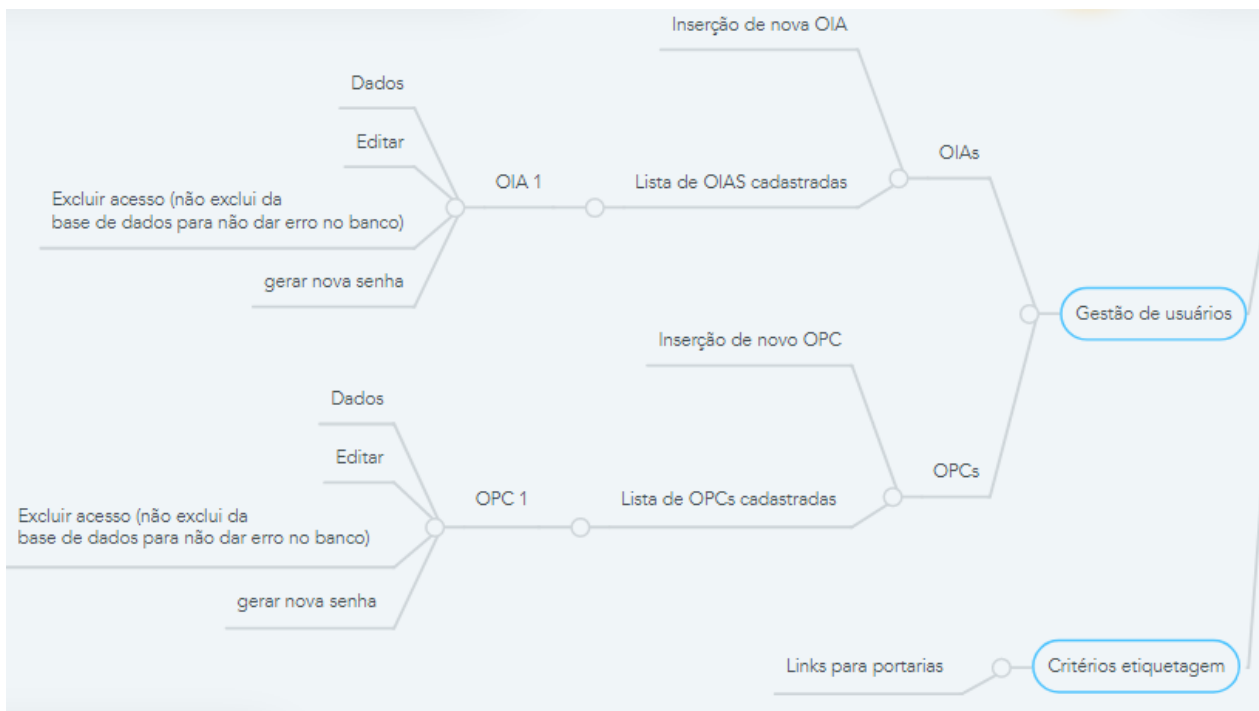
Inserção de nova OIA

Dados

Editar

Excluir acesso (não exclui da base de dados para não dar erro no banco)

gerar nova senha

OIA 1

Lista de OIAS cadastradas

OIAs

Gestão de usuários

Inserção de novo OPC

Dados

Editar

Excluir acesso (não exclui da base de dados para não dar erro no banco)

gerar nova senha

OPC 1

Lista de OPCs cadastradas

OPCs

Links para portarias

Critérios etiquetagem